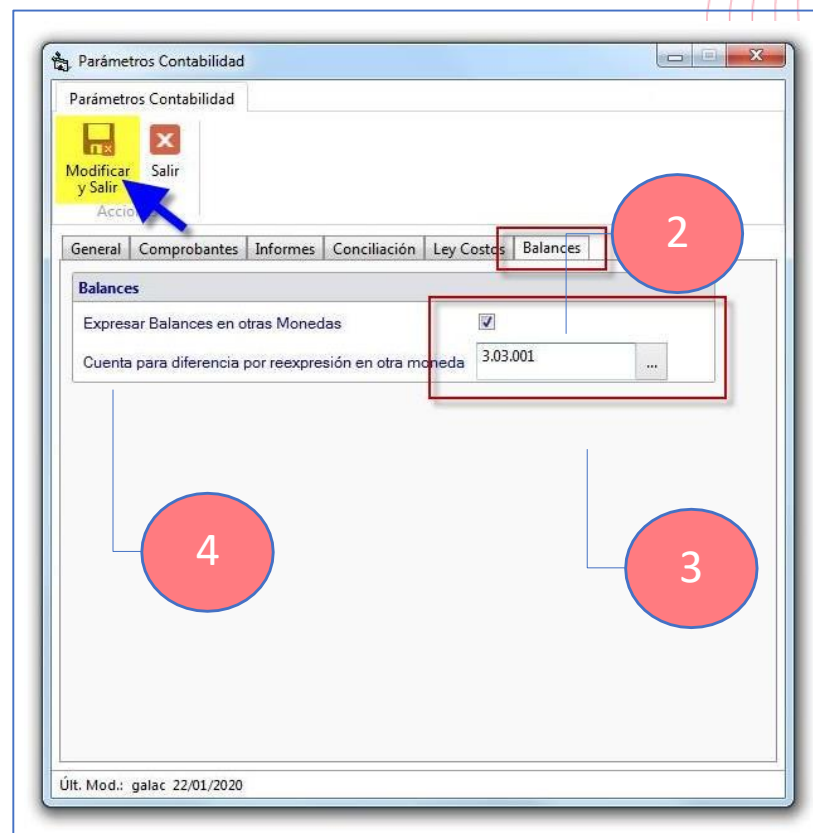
Parámetros Contabilidad

Parámetros Contabilidad

Modificar y Salir

Salir

Accio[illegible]

General | Comprobantes | Informes | Conciliación | Ley Costos | Balances

2

Balances

Expresar Balances en otras Monedas

Cuenta para diferencia por reexpresión en otra moneda

3.03.001

...

4

3

Últ. Mod.: galac 22/01/2020